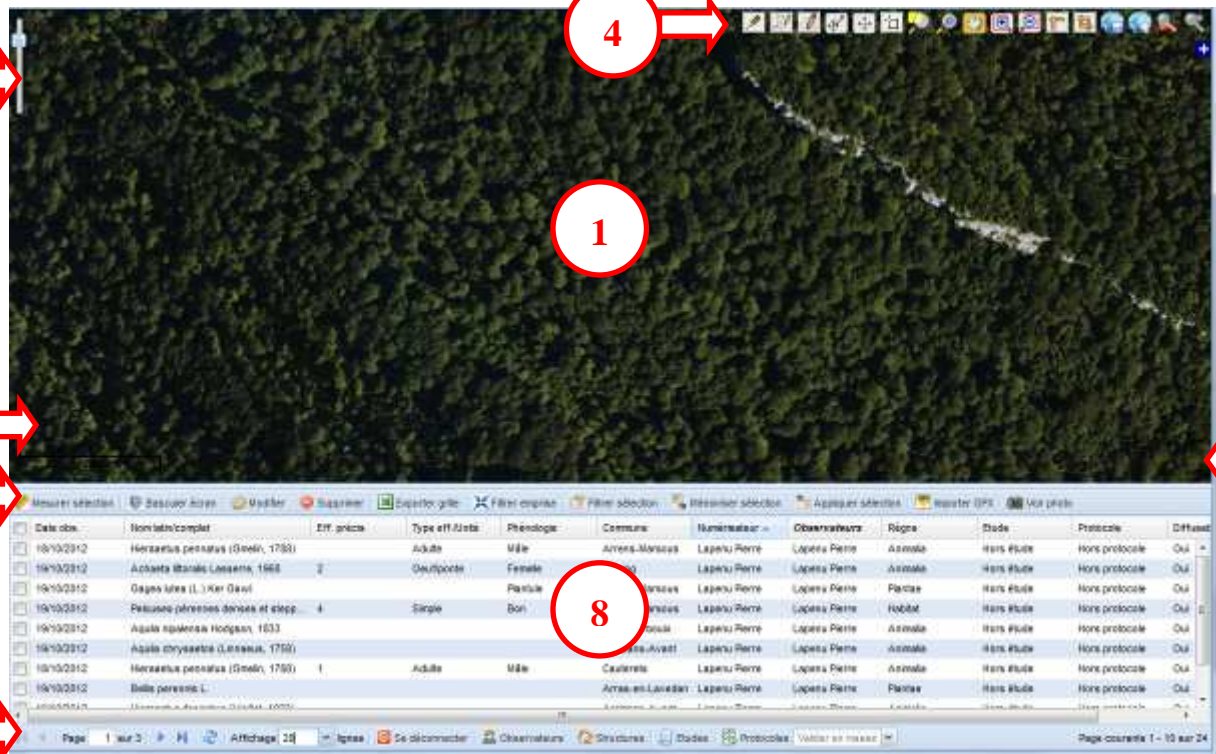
4

1

Mesurer sélection | Basculer écran | Modifier | Supprimer | Exporter grille | Filtrer emprise | Filtrer sélection | Réinitialiser sélection | Appliquer sélection | Importer GPX | Voir photo

| Date obs. | Nom latin/complet | Eff. précis | Type eff./Unité | Phénologie | Commune | Numérateur | Observateurs | Règne | Etude | Protocole | Diffusé |
|---|---|---|---|---|---|---|---|---|---|---|---|
| 19/10/2012 | Hieraaetus pennatus (Gmelin, 1788) | | Adulte | Mâle | Arrens-Marsous | Lapeyre Pierre | Lapeyre Pierre | Animalia | Hors étude | Hors protocole | Oui |
| 19/10/2012 | Actaeta littoralis Lasserre, 1668 | 2 | Oeuf/ponte | Femelle | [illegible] | Lapeyre Pierre | Lapeyre Pierre | Animalia | Hors étude | Hors protocole | Oui |
| 19/10/2012 | Gagea lutea (L.) Ker Gawl. | | | Plantule | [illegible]arsous | Lapeyre Pierre | Lapeyre Pierre | Plantae | Hors étude | Hors protocole | Oui |
| 19/10/2012 | Pelouses pérennes denses et stepp... | 4 | Simple | Bon | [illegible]arsous | Lapeyre Pierre | Lapeyre Pierre | Habitat | Hors étude | Hors protocole | Oui |
| 19/10/2012 | Aquila nipalensis Hodgson, 1833 | | | | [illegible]bouis | Lapeyre Pierre | Lapeyre Pierre | Animalia | Hors étude | Hors protocole | Oui |
| 19/10/2012 | Aquila chrysaetos (Linnaeus, 1758) | | | | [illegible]s-Avant | Lapeyre Pierre | Lapeyre Pierre | Animalia | Hors étude | Hors protocole | Oui |
| 19/10/2012 | Hieraaetus pennatus (Gmelin, 1788) | 1 | Adulte | Mâle | Cauterets | Lapeyre Pierre | Lapeyre Pierre | Animalia | Hors étude | Hors protocole | Oui |
| 19/10/2012 | Bellis perennis L. | | | | Arras-en-Lavedan | Lapeyre Pierre | Lapeyre Pierre | Plantae | Hors étude | Hors protocole | Oui |

8

Page 1 sur 3 | Affichage 25 lignes | Se déconnecter | Observateurs | Structures | Etudes | Protocoles | Valider en masse | Page courante 1 - 10 sur 24